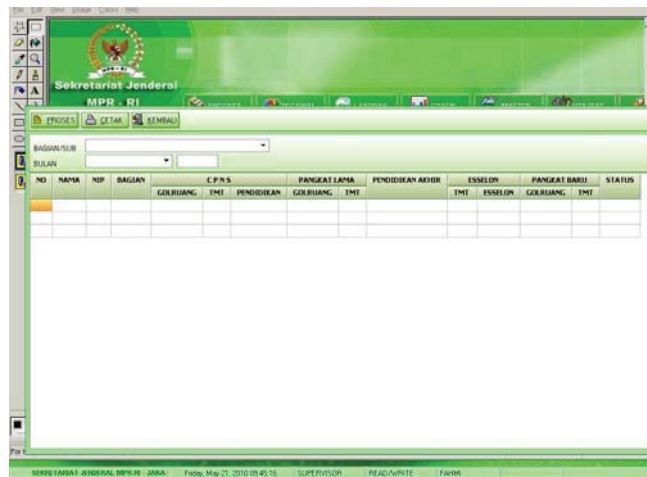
File Edit View Image Colors Help

Sekretariat Jenderal
MPR - RI

PROSES CETAK KEMBALI

BAGIAN/SUB
BULAN

| NO | NAMA | NIP | BAGIAN | CPNS GOLRUANG | CPNS TMT | CPNS PENDIDIKAN | PANGKAT LAMA GOLRUANG | PANGKAT LAMA TMT | PENDIDIKAN AKHIR | ESSELON TMT | ESSELON ESSELON | PANGKAT BARU GOLRUANG | PANGKAT BARU TMT | STATUS |
|---|---|---|---|---|---|---|---|---|---|---|---|---|---|---|
| | | | | | | | | | | | | | | |

SEKRETARIAT JENDERAL MPR RI - JAKA Friday, May 21, 2010 09:45:16 SUPERVISOR READ/WRITE FAHMI